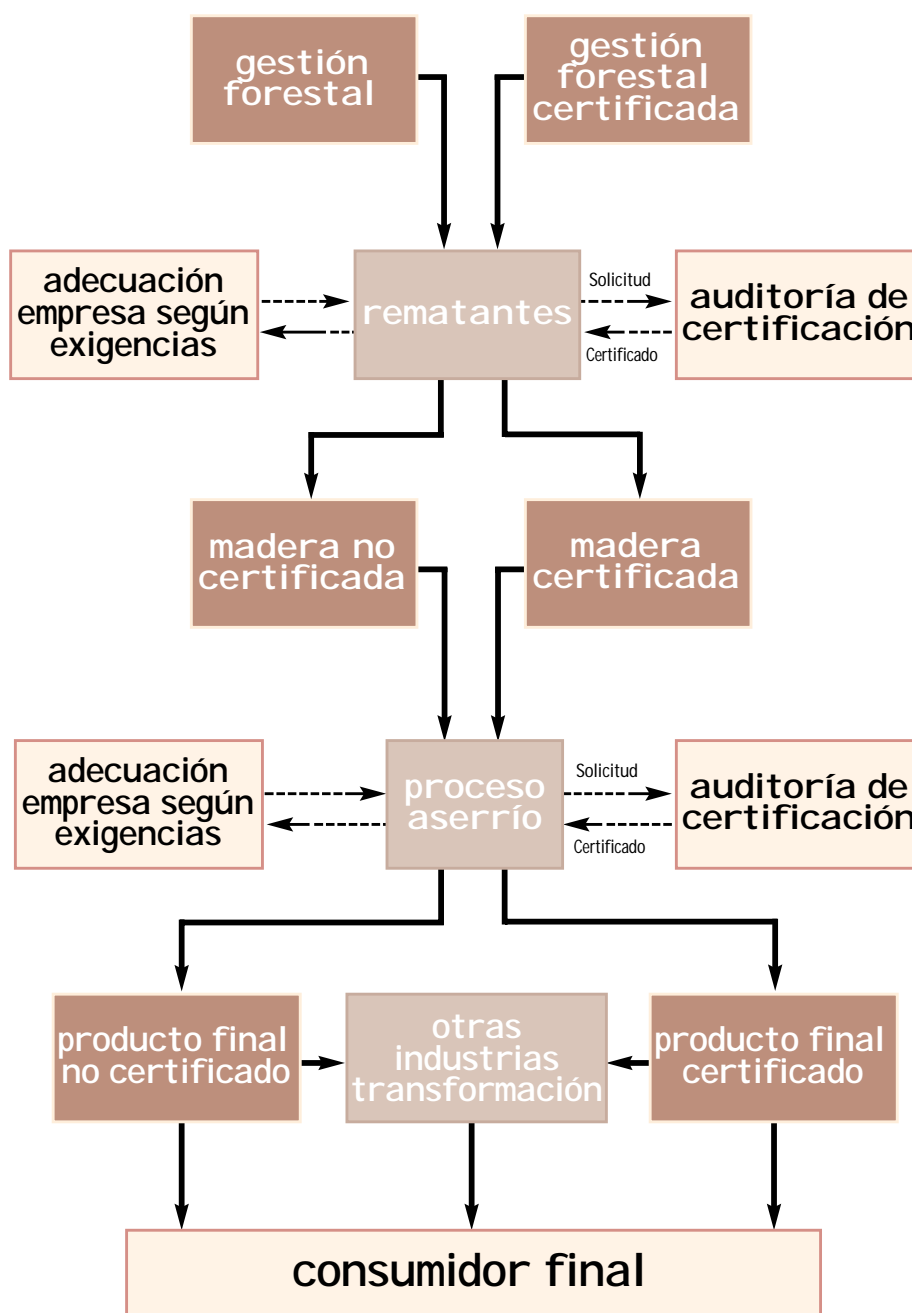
gestión forestal

gestión forestal certificada

adecuación empresa según exigencias

remantantes

Solicitud

Certificado

auditoría de certificación

madera no certificada

madera certificada

adecuación empresa según exigencias

proceso aserrío

Solicitud

Certificado

auditoría de certificación

producto final no certificado

otras industrias transformación

producto final certificado

consumidor final